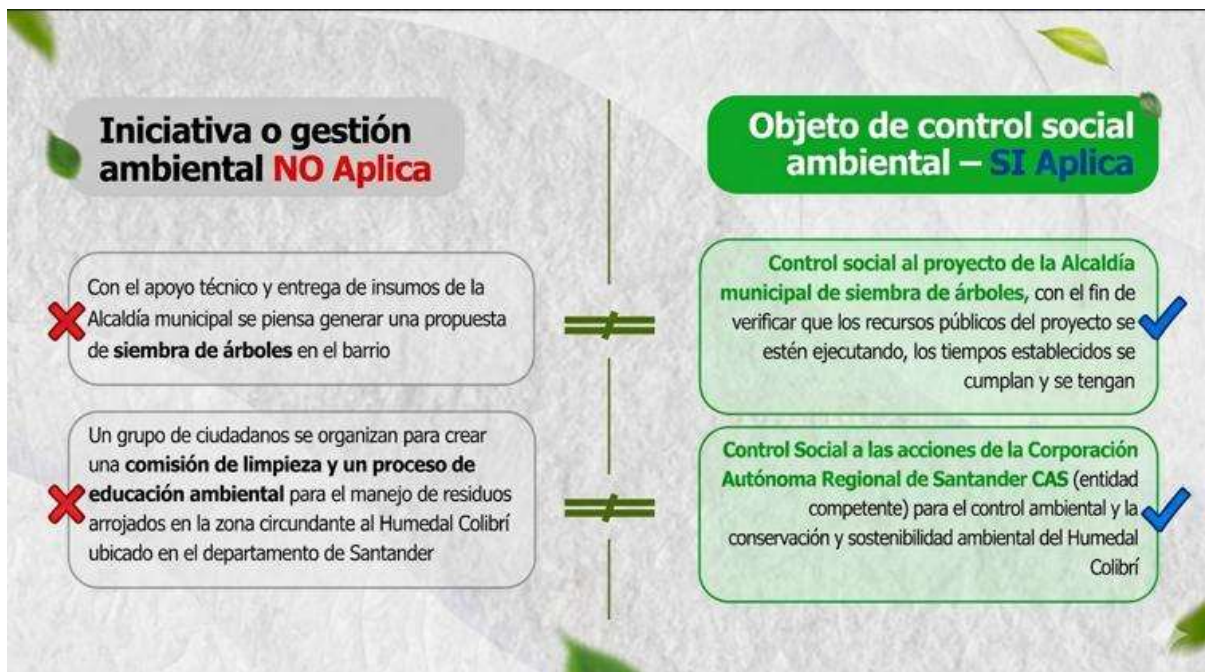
Iniciativa o gestión ambiental NO Aplica

Con el apoyo técnico y entrega de insumos de la Alcaldía municipal se piensa generar una propuesta de **siembra de árboles** en el barrio

Un grupo de ciudadanos se organizan para crear una **comisión de limpieza y un proceso de educación ambiental** para el manejo de residuos arrojados en la zona circundante al Humedal Colibrí ubicado en el departamento de Santander

Objeto de control social ambiental – SI Aplica

**Control social al proyecto de la Alcaldía municipal de siembra de árboles,** con el fin de verificar que los recursos públicos del proyecto se estén ejecutando, los tiempos establecidos se cumplan y se tengan

**Control Social a las acciones de la Corporación Autónoma Regional de Santander CAS** (entidad competente) para el control ambiental y la conservación y sostenibilidad ambiental del Humedal Colibrí